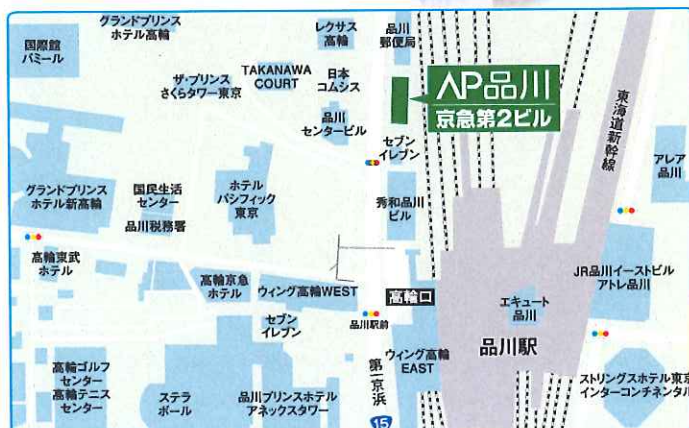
国際館
パミール

グランドプリンス
ホテル高輪

ザ・プリンス
さくらタワー東京

TAKANAWA
COURT

レクサス
高輪

日本
コムシス

品川
郵便局

AP品川
京急第2ビル

品川
センタービル

セブン
イレブン

東海道新幹線

アレア
品川

グランドプリンス
ホテル新高輪

国民生活
センター

品川税務署

ホテル
パシフィック
東京

秀和品川
ビル

高輪東武
ホテル

高輪京急
ホテル

ウィング高輪WEST

高輪口

JR品川イーストビル
アトレ品川

セブン
イレブン

品川駅前

エキュート
品川

品川駅

第一京浜

ウィング高輪
EAST

高輪ゴルフ
センター
高輪テニス
センター

ステラ
ボール

品川プリンスホテル
アネックスタワー

15

ストリングスホテル東京
インターコンチネンタル